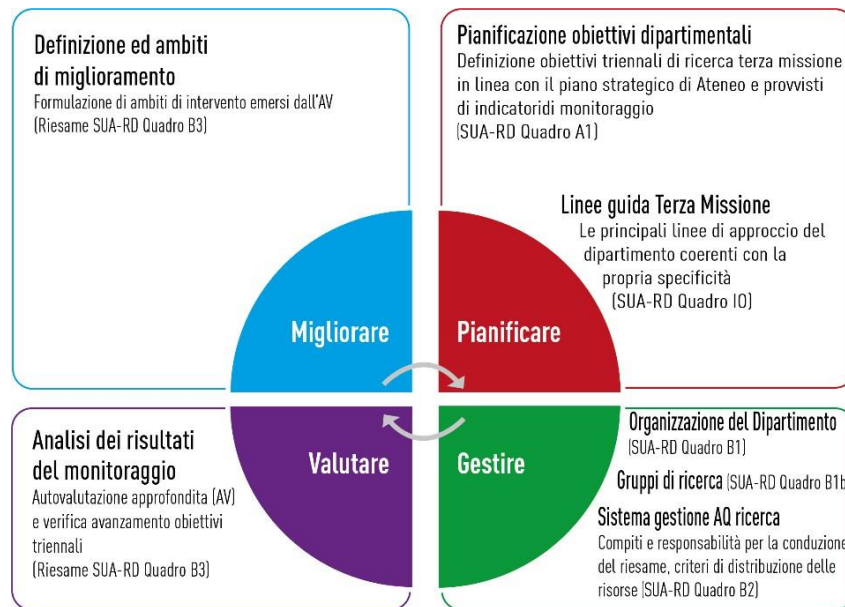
Definizione ed ambiti di miglioramento
Formulazione di ambiti di intervento emersi dall'AV
(Riesame SUA-RD Quadro B3)

Pianificazione obiettivi dipartimentali
Definizione obiettivi triennali di ricerca terza missione in linea con il piano strategico di Ateneo e provvisti di indicatoridi monitoraggio
(SUA-RD Quadro A1)

Linee guida Terza Missione
Le principali linee di approccio del dipartimento coerenti con la propria specificità
(SUA-RD Quadro I0)

Migliorare

Pianificare

Valutare

Gestire

Analisi dei risultati del monitoraggio
Autovalutazione approfondita (AV) e verifica avanzamento obiettivi triennali
(Riesame SUA-RD Quadro B3)

Organizzazione del Dipartimento
(SUA-RD Quadro B1)

Gruppi di ricerca (SUA-RD Quadro B1b

Sistema gestione AQ ricerca
Compiti e responsabilità per la conduzione del riesame, criteri di distribuzione delle risorse (SUA-RD Quadro B2)